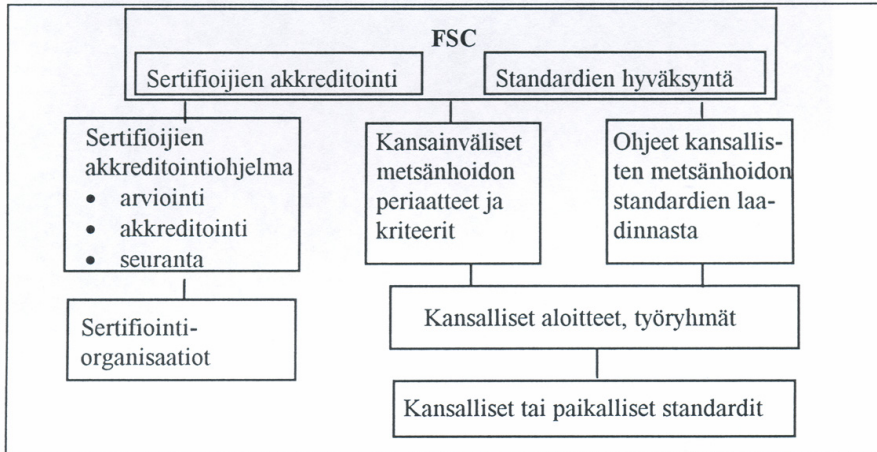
FSC

Sertifioijien akkreditointi

Standardien hyväksyntä

Sertifioijien akkreditointiohjelma
• arviointi
• akkreditointi
• seuranta

Kansainväliset metsänhoidon periaatteet ja kriteerit

Ohjeet kansallisten metsänhoidon standardien laadinnasta

Sertifiointi-organisaatiot

Kansalliset aloitteet, työryhmät

Kansalliset tai paikalliset standardit